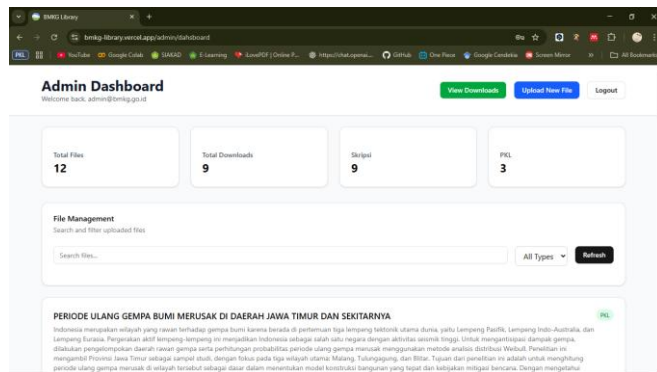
BMKG Library
bmkg-library.vercel.app/admin/dashboard
PKL
YouTube Google Colab SIAKAD E-Learning iLovePDF | Online P... https://chat.openai... GitHub One Piece Google Cendekia Screen Mirror All Bookmarks

Admin Dashboard
Welcome back, admin@bmkg.go.id

View Downloads
Upload New File
Logout

Total Files
12

Total Downloads
9

Skripsi
9

PKL
3

File Management
Search and filter uploaded files

Search files...
All Types
Refresh

PERIODE ULANG GEMPA BUMI MERUSAK DI DAERAH JAWA TIMUR DAN SEKITARNYA
PKL
Indonesia merupakan wilayah yang rawan terhadap gempa bumi karena berada di pertemuan tiga lempeng tektonik utama dunia, yaitu Lempeng Pasifik, Lempeng Indo-Australia, dan Lempeng Eurasia. Pergerakan aktif lempeng-lempeng ini menjadikan Indonesia sebagai salah satu negara dengan aktivitas seismik tinggi. Untuk mengantisipasi dampak gempa, dilakukan pengelompokan daerah rawan gempa serta perhitungan probabilitas periode ulang gempa merusak menggunakan metode analisis distribusi Weibull. Penelitian ini mengambil Provinsi Jawa Timur sebagai sampel studi, dengan fokus pada tiga wilayah utama: Malang, Tulungagung, dan Blitar. Tujuan dari penelitian ini adalah untuk menghitung periode ulang gempa merusak di wilayah tersebut sebagai dasar dalam menentukan model konstruksi bangunan yang tepat dan kebijakan mitigasi bencana. Dengan mengetahui